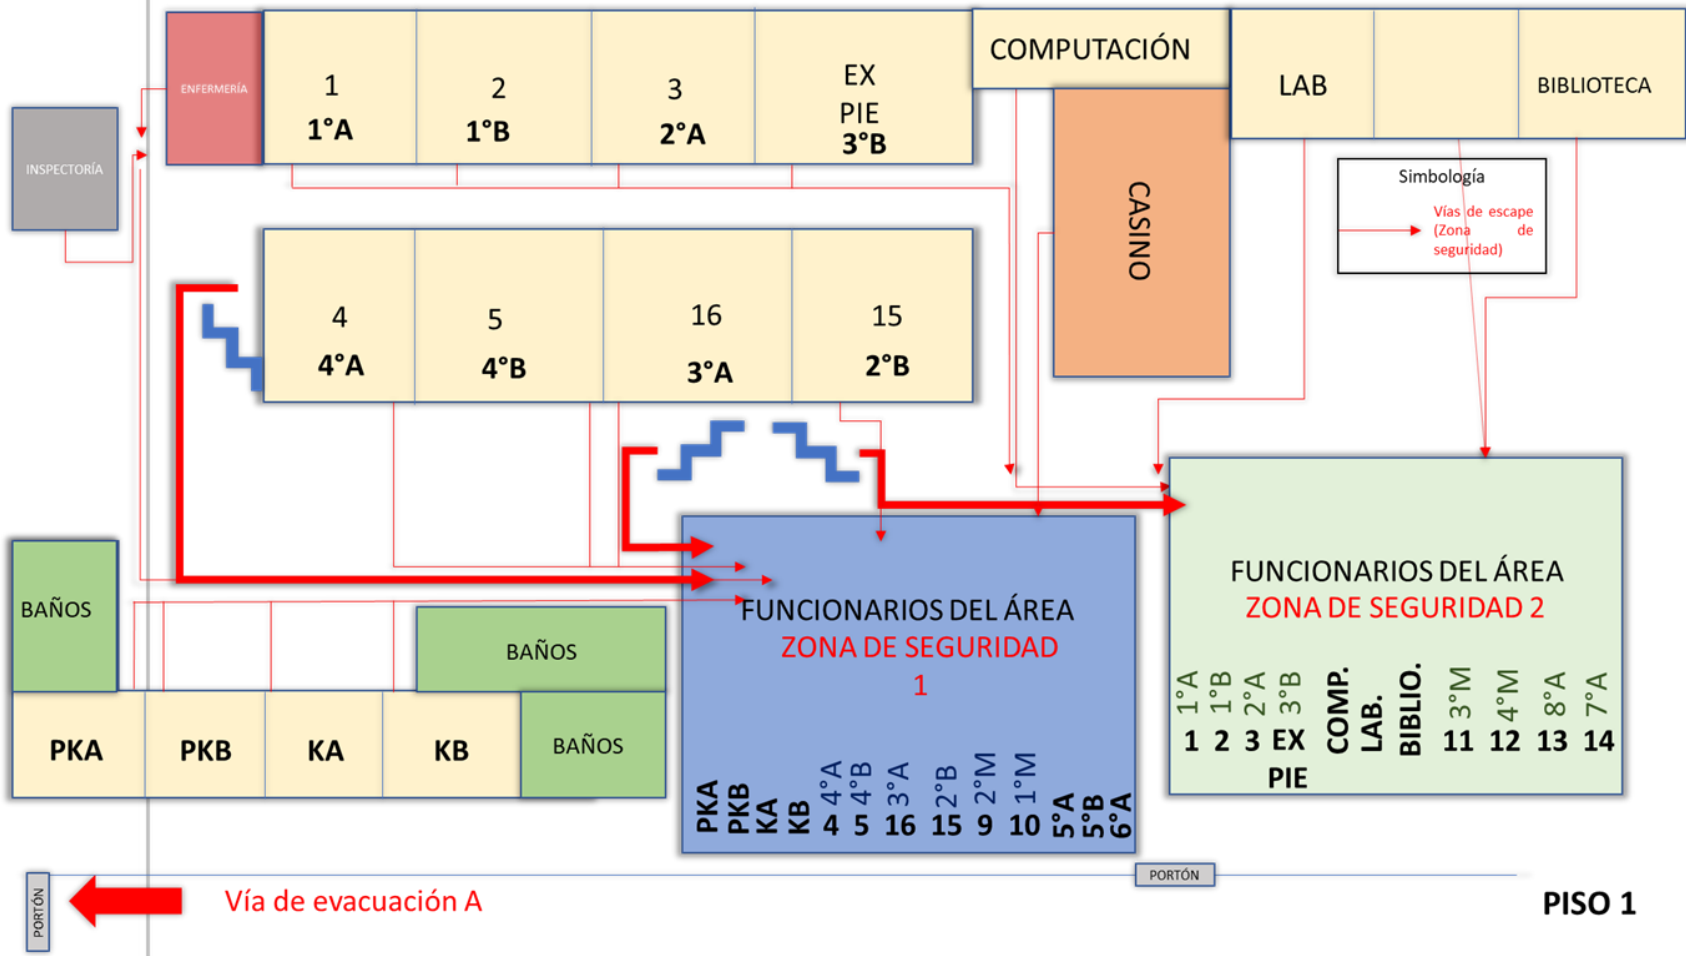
INSPECTORÍA

ENFERMERÍA

1
1°A

2
1°B

3
2°A

EX
PIE
3°B

COMPUTACIÓN

LAB

BIBLIOTECA

CASINO

Simbología
Vías de escape (Zona de seguridad)

4
4°A

5
4°B

16
3°A

15
2°B

BAÑOS

BAÑOS

BAÑOS

PKA

PKB

KA

KB

FUNCIONARIOS DEL ÁREA
ZONA DE SEGURIDAD
1

PKA
PKB
KA
KB
4°A 4
4°B 5
3°A 16
2°B 15
2°M 9
1°M 10
5°A
5°B
6°A

FUNCIONARIOS DEL ÁREA
ZONA DE SEGURIDAD 2

1°A 1
1°B 2
2°A 3
3°B EX PIE
COMP.
LAB.
BIBLIO.
3°M 11
4°M 12
8°A 13
7°A 14

PORTÓN

PORTÓN

Vía de evacuación A

PISO 1